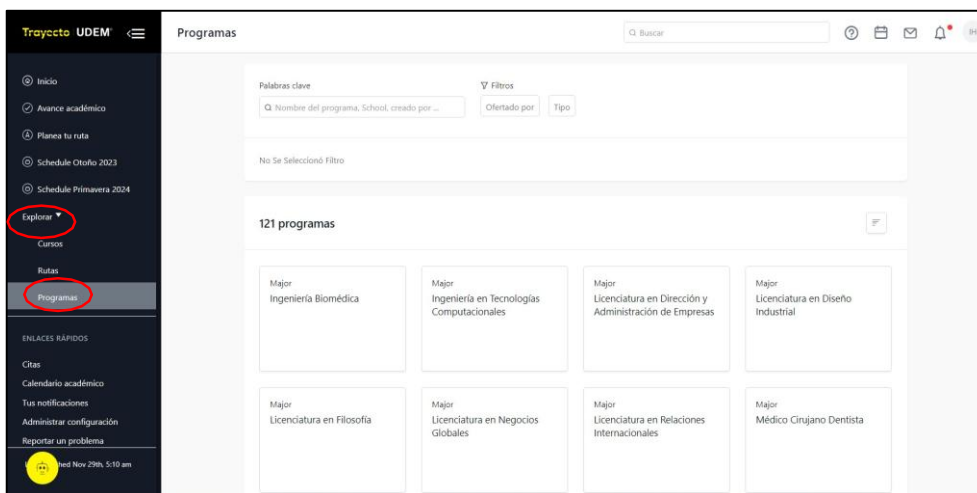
Trayecto UDEM

Programas

Q Buscar

IH

Inicio

Avance académico

Planea tu ruta

Schedule Otoño 2023

Schedule Primavera 2024

Explorar

Cursos

Rutas

Programas

ENLACES RÁPIDOS

Citas

Calendario académico

Tus notificaciones

Administrar configuración

Reportar un problema

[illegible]hed Nov 29th, 5:10 am

Palabras clave

Q Nombre del programa, School, creado por ...

Filtros

Ofertado por

Tipo

No Se Seleccionó Filtro

121 programas

Major
Ingeniería Biomédica

Major
Ingeniería en Tecnologías Computacionales

Major
Licenciatura en Dirección y Administración de Empresas

Major
Licenciatura en Diseño Industrial

Major
Licenciatura en Filosofía

Major
Licenciatura en Negocios Globales

Major
Licenciatura en Relaciones Internacionales

Major
Médico Cirujano Dentista